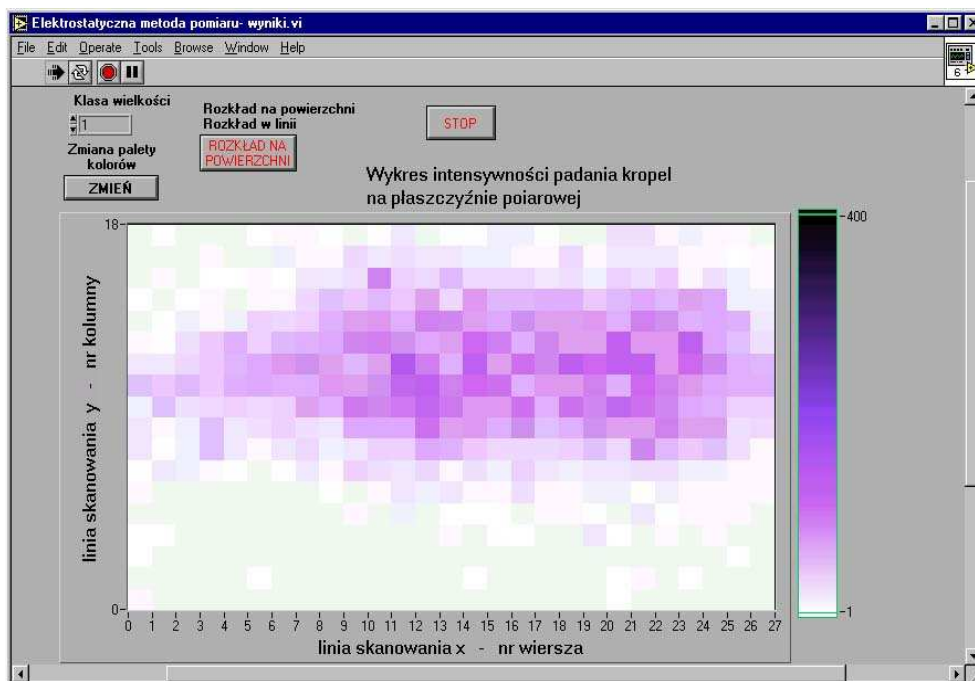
Elektrostatyczna metoda pomiaru- wyniki.vi

File Edit Operate Tools Browse Window Help

Klasa wielkości

1

Zmiana palety kolorów

ZMIEŃ

Rozkład na powierzchni
Rozkład w linii

ROZKŁAD NA POWIERZCHNI

STOP

Wykres intensywności padania kropel na płaszczyźnie poiarowej

18

0

linia skanowania y - nr kolumny

0 1 2 3 4 5 6 7 8 9 10 11 12 13 14 15 16 17 18 19 20 21 22 23 24 25 26 27

linia skanowania x - nr wiersza

400

-1

6